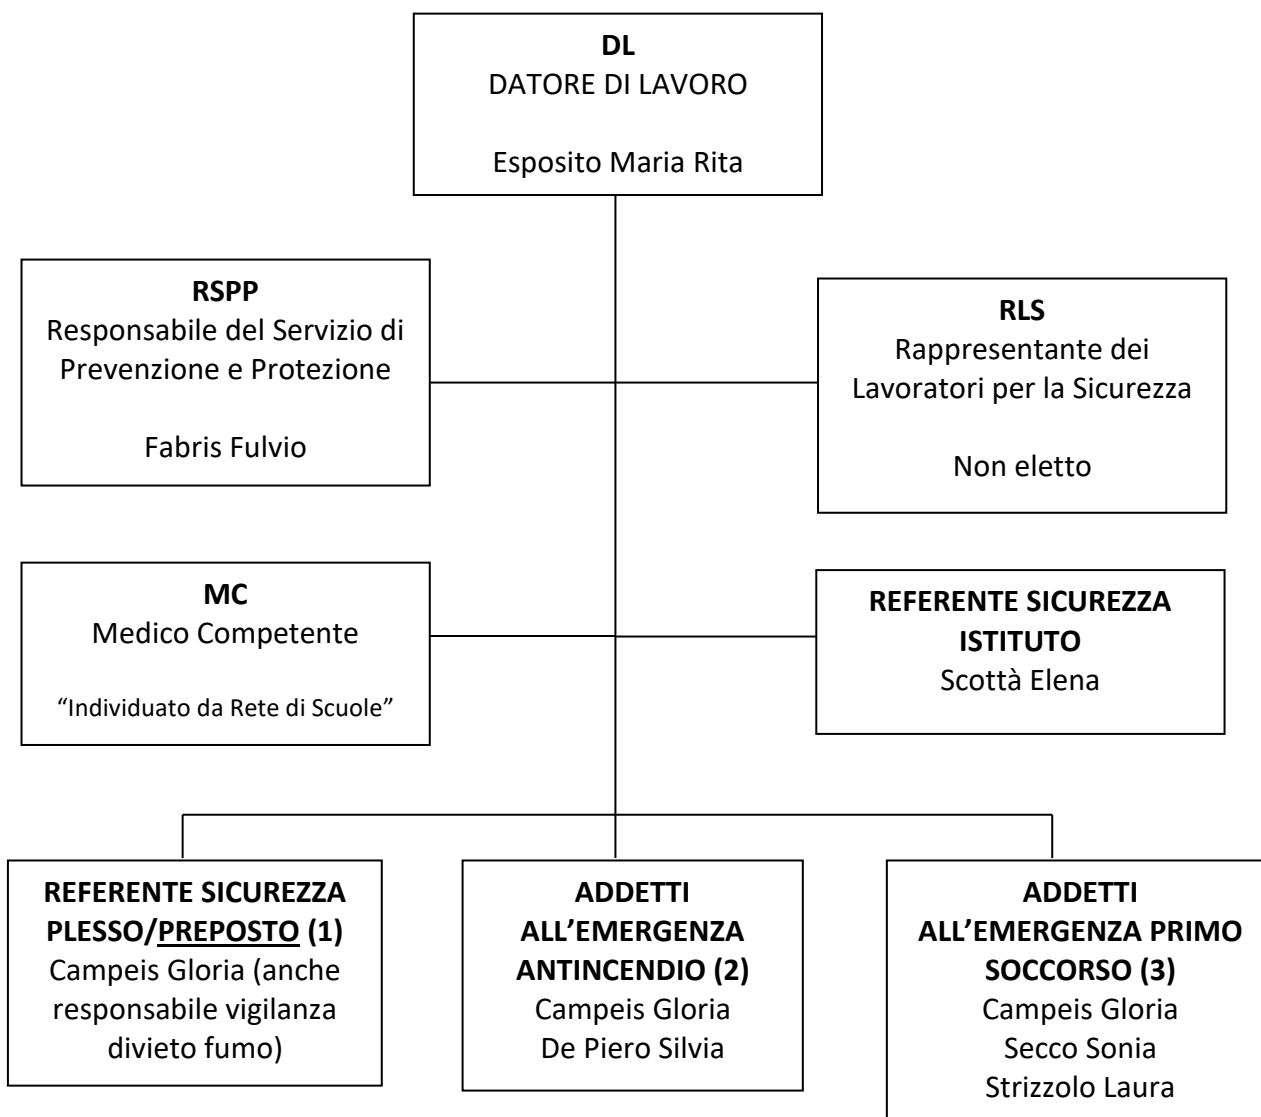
DL
DATORE DI LAVORO

Esposito Maria Rita

RSPP
Responsabile del Servizio di Prevenzione e Protezione

Fabris Fulvio

RLS
Rappresentante dei Lavoratori per la Sicurezza

Non eletto

MC
Medico Competente

"Individuato da Rete di Scuole"

REFERENTE SICUREZZA ISTITUTO
Scottà Elena

REFERENTE SICUREZZA PLESSO/PREPOSTO (1)
Campeis Gloria (anche responsabile vigilanza divieto fumo)

ADDETTI ALL'EMERGENZA ANTINCENDIO (2)
Campeis Gloria
De Piero Silvia

ADDETTI ALL'EMERGENZA PRIMO SOCCORSO (3)
Campeis Gloria
Secco Sonia
Strizzolo Laura